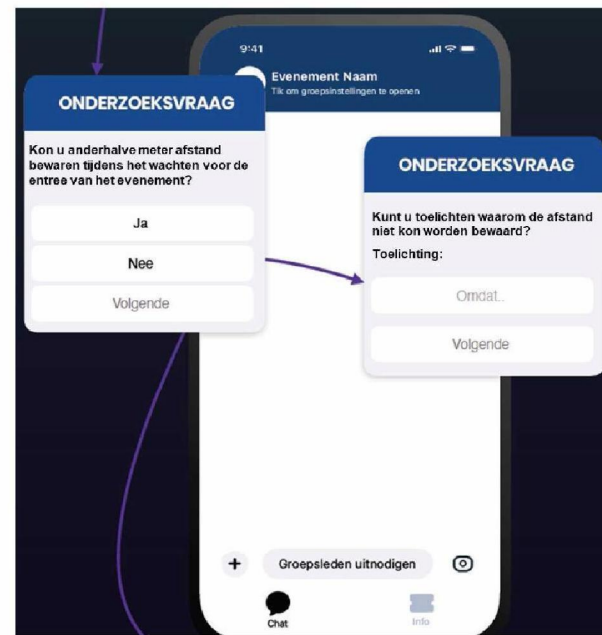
9:41

Evenement Naam
Tik om groepsinstellingen te openen

ONDERZOEKSVRAAG

Kon u anderhalve meter afstand bewaren tijdens het wachten voor de entree van het evenement?

Ja

Nee

Volgende

ONDERZOEKSVRAAG

Kunt u toelichten waarom de afstand niet kon worden bewaard?

Toelichting:

Omdat..

Volgende

+

Groepsleden uitnodigen

Chat

Info